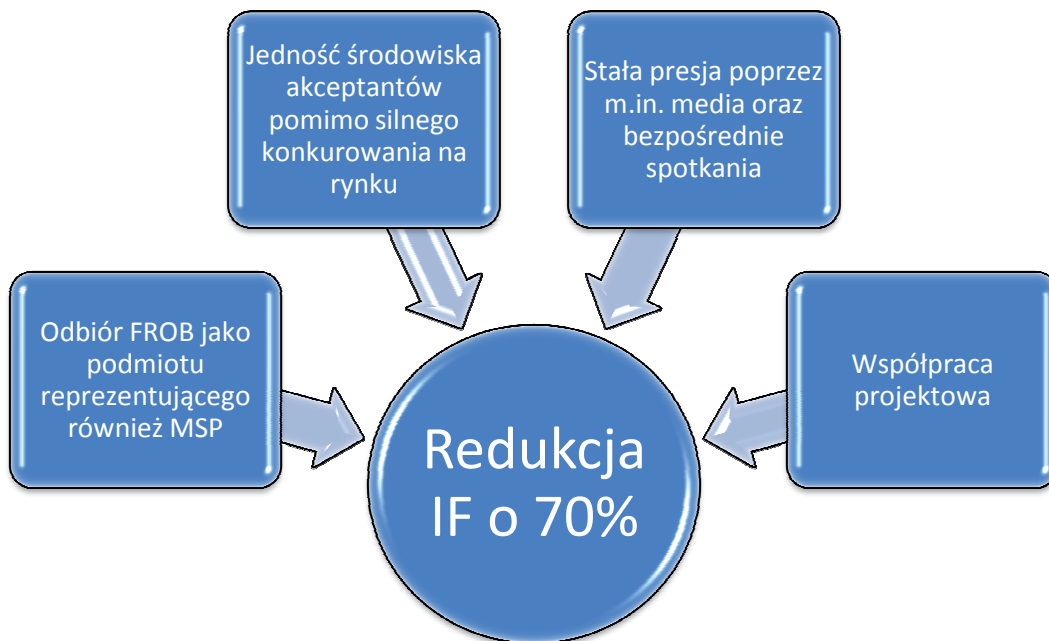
Jedność środowiska akceptantów pomimo silnego konkurowania na rynku

Stała presja poprzez m.in. media oraz bezpośrednie spotkania

Odbiór FROB jako podmiotu reprezentującego również MSP

Współpraca projektowa

Redukcja IF o 70%